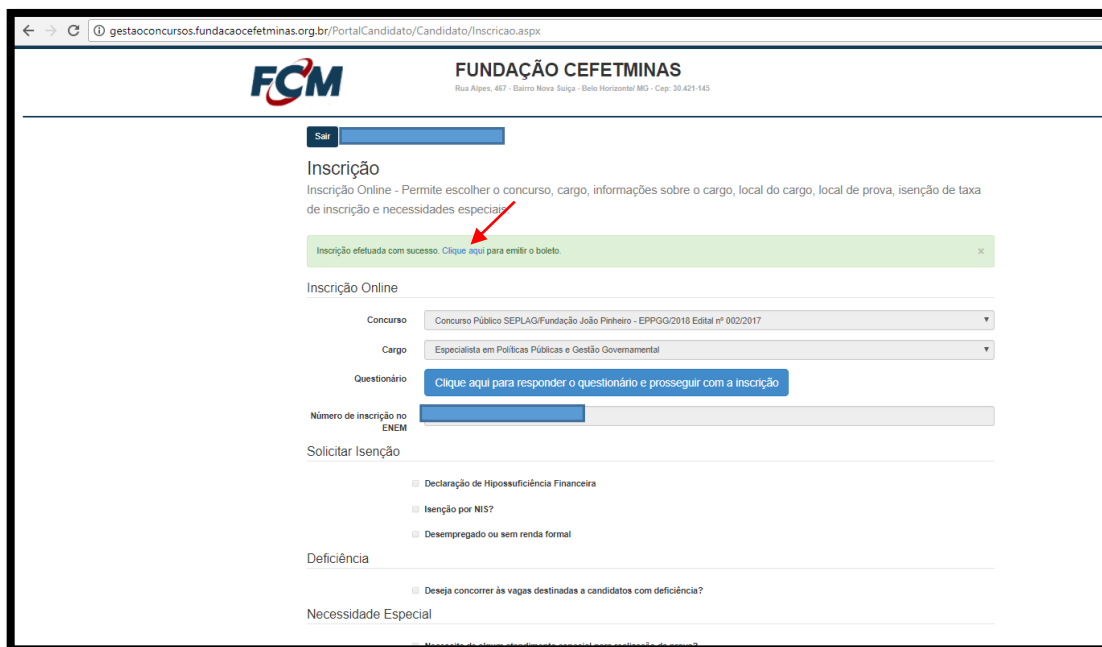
gestaoconcursos.fundacaocefetminas.org.br/PortalCandidato/Candidato/Inscricao.aspx

FCM

FUNDAÇÃO CEFETMINAS
Rua Alpes, 467 - Bairro Nova Suíça - Belo Horizonte/ MG - Cep: 30.421-145

Sair

Inscrição

Inscrição Online - Permite escolher o concurso, cargo, informações sobre o cargo, local do cargo, local de prova, isenção de taxa de inscrição e necessidades especiais.

Inscrição efetuada com sucesso. Clique aqui para emitir o boleto. ×

Inscrição Online

Concurso: Concurso Público SEPLAG/Fundação João Pinheiro - EPPGG/2018 Edital nº 002/2017

Cargo: Especialista em Políticas Públicas e Gestão Governamental

Questionário: Clique aqui para responder o questionário e prosseguir com a inscrição

Número de inscrição no ENEM

Solicitar Isenção

Declaração de Hipossuficiência Financeira

Isenção por NIS?

Desempregado ou sem renda formal

Deficiência

Deseja concorrer às vagas destinadas a candidatos com deficiência?

Necessidade Especial

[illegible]